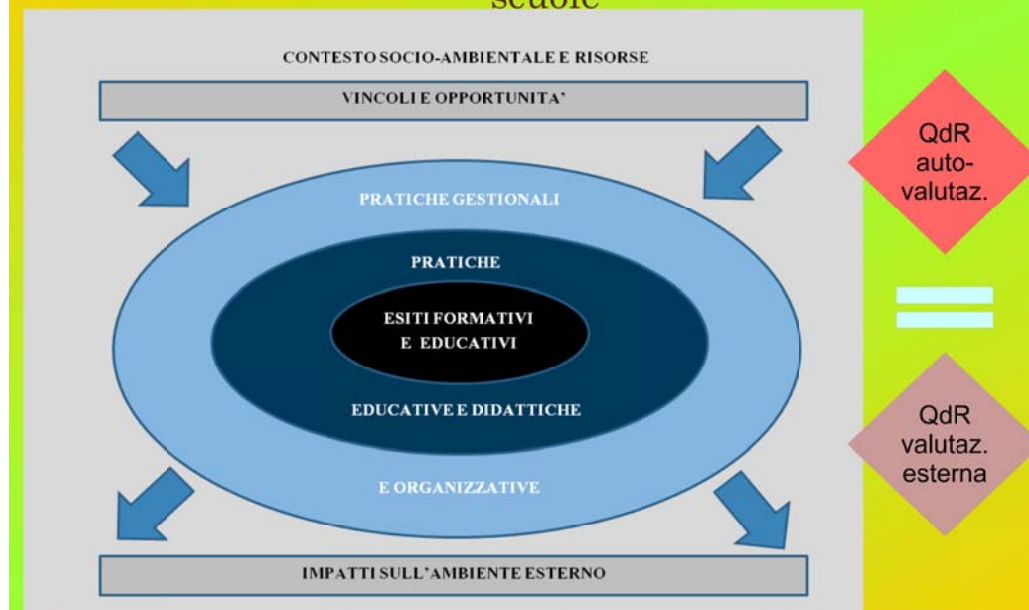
scuole

CONTESTO SOCIO-AMBIENTALE E RISORSE

VINCOLI E OPPORTUNITA'

PRATICHE GESTIONALI

PRATICHE

ESITI FORMATIVI E EDUCATIVI

EDUCATIVE E DIDATTICHE

E ORGANIZZATIVE

IMPATTI SULL'AMBIENTE ESTERNO

QdR auto-valutaz.

=

QdR valutaz. esterna